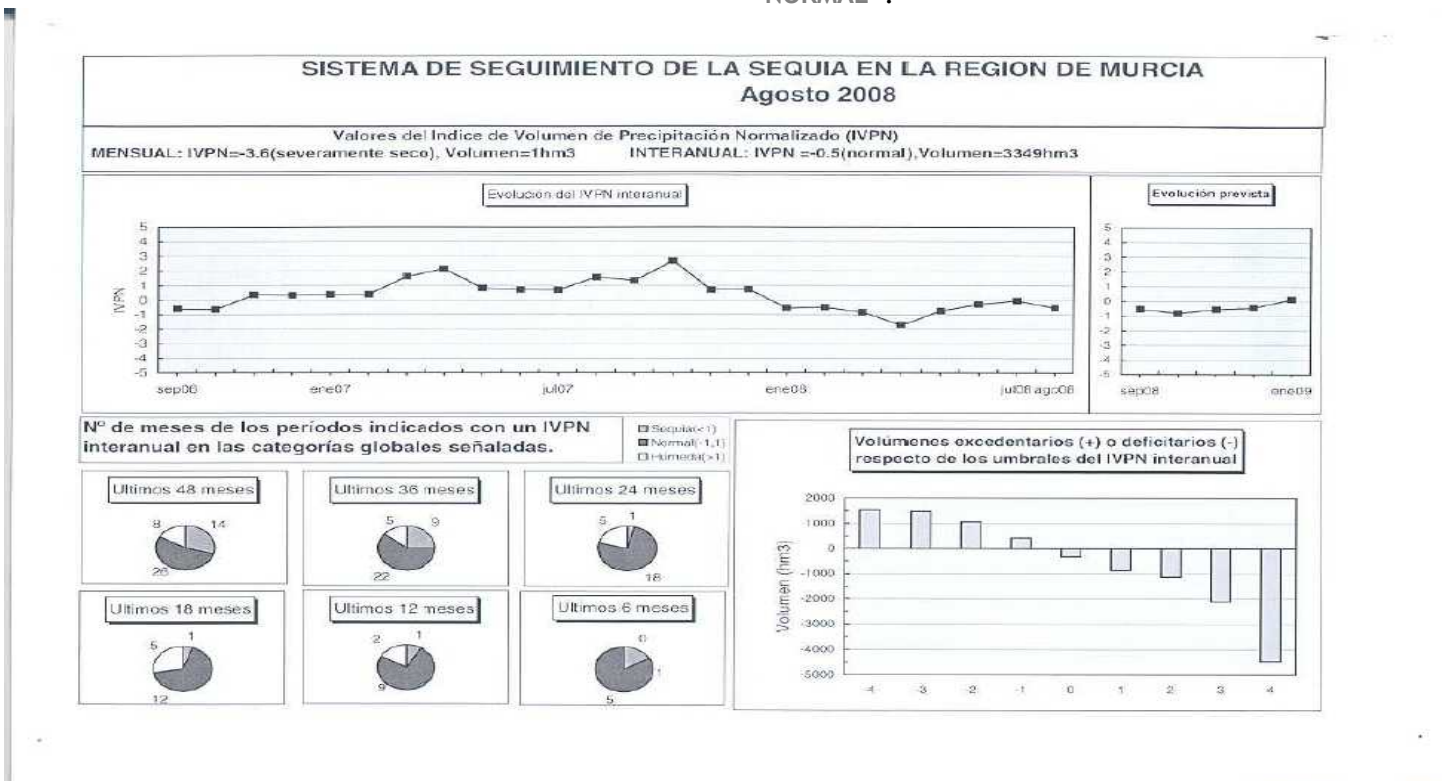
NORMAL".

SISTEMA DE SEGUIMIENTO DE LA SEQUIA EN LA REGION DE MURCIA
Agosto 2008

Valores del Indice de Volumen de Precipitación Normalizado (IVPN)
MENSUAL: IVPN=-3.6(severamente seco), Volumen=1hm3 INTERANUAL: IVPN =-0.5(normal),Volumen=3349hm3

Evolución del IVPN interanual

5
4
3
2
1
0
-1
-2
-3
-4
-5
IVPN
sep06 ene07 jul07 ene08 jul08 ago08

Evolución prevista

5
4
3
2
1
0
-1
-2
-3
-4
-5
sep08 ene09

Nº de meses de los períodos indicados con un IVPN interanual en las categorías globales señaladas.

Sequía(<-1)
Normal(-1,1)
Húmeda(>1)

Ultimos 48 meses
8 14 26

Ultimos 36 meses
5 9 22

Ultimos 24 meses
5 1 18

Ultimos 18 meses
5 1 12

Ultimos 12 meses
2 1 9

Ultimos 6 meses
0 1 5

Volúmenes excedentarios (+) o deficitarios (-) respecto de los umbrales del IVPN interanual

2000
1000
0
-1000
-2000
-3000
-4000
-5000
Volumen (hm3)
-4 -3 -2 -1 0 1 2 3 4